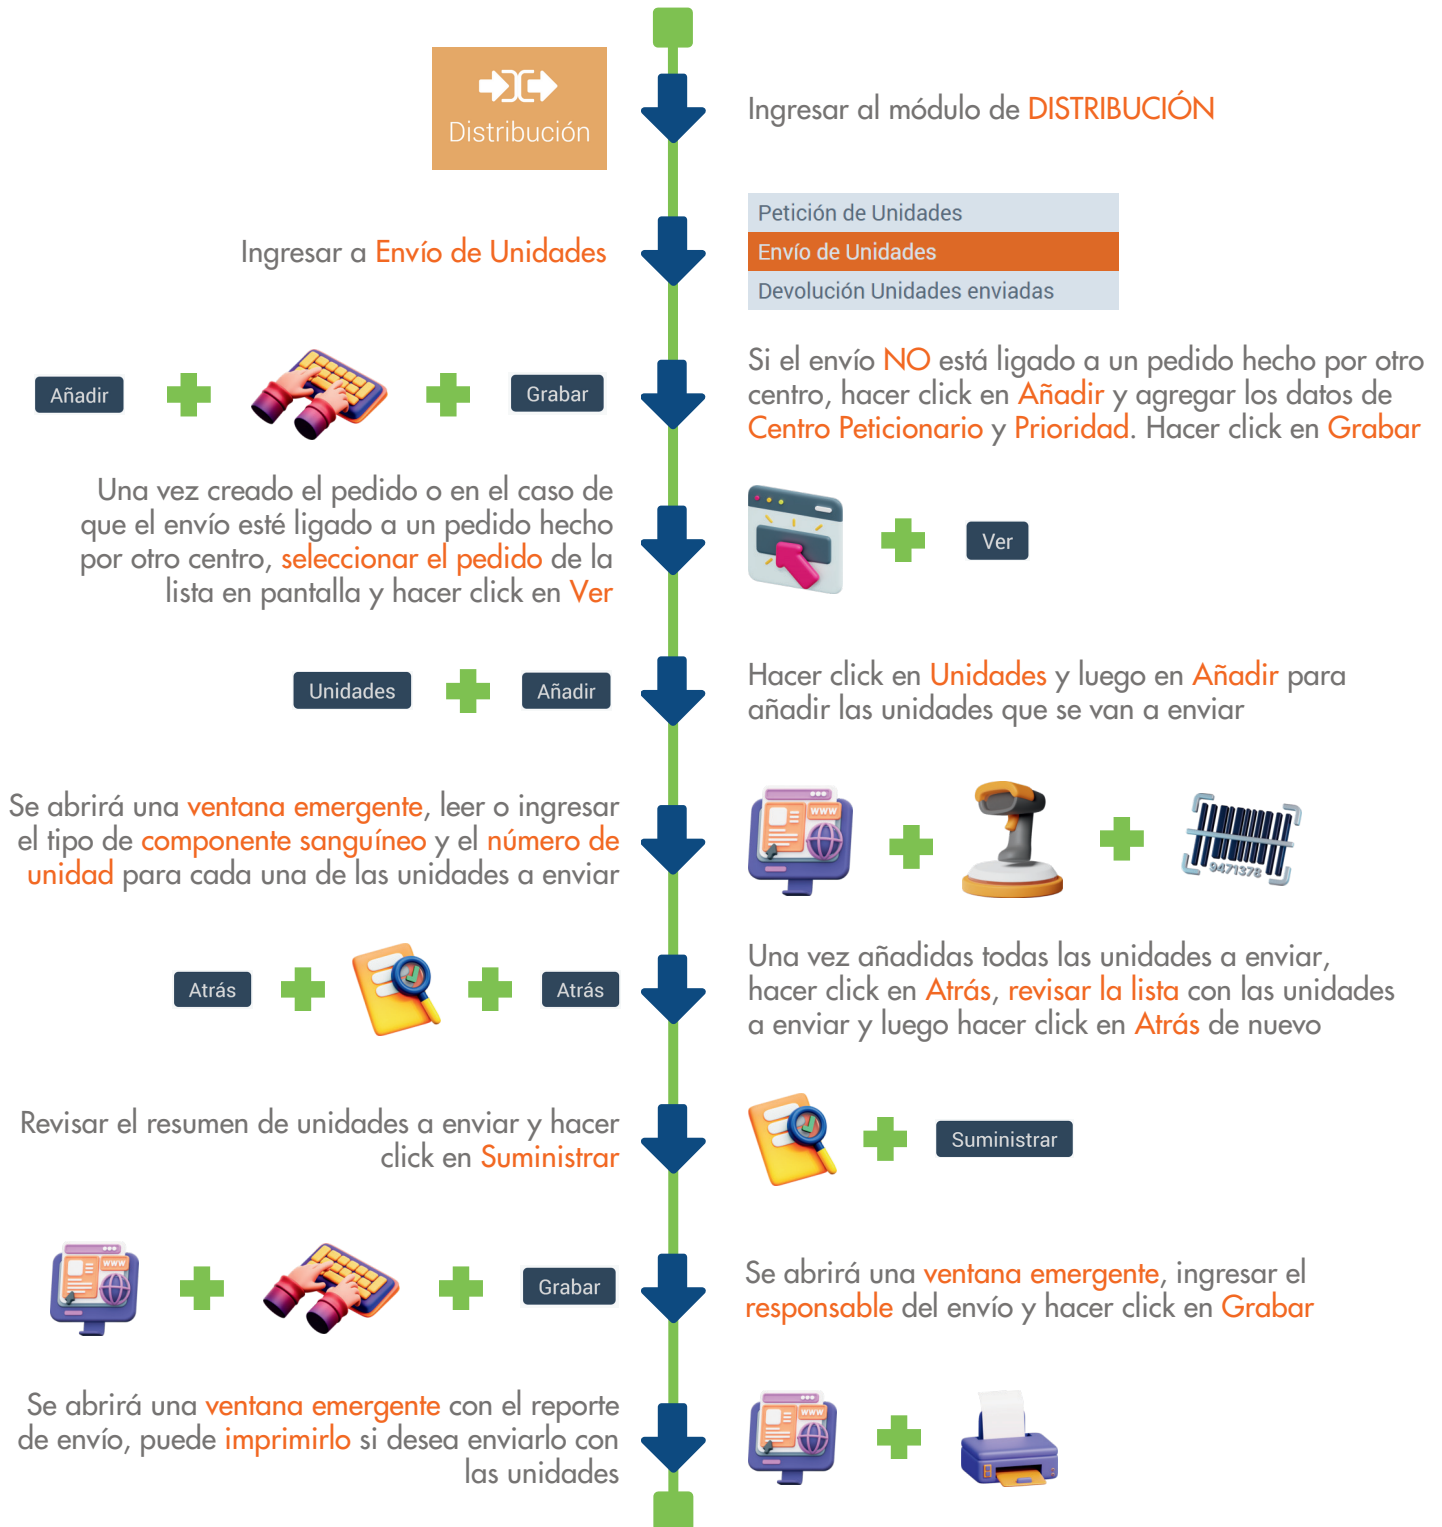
Distribución

Ingresar al módulo de DISTRIBUCIÓN

Petición de Unidades
Envío de Unidades
Devolución Unidades enviadas

Ingresar a Envío de Unidades

Añadir
Grabar

Si el envío NO está ligado a un pedido hecho por otro centro, hacer click en Añadir y agregar los datos de Centro Peticionario y Prioridad. Hacer click en Grabar

Una vez creado el pedido o en el caso de que el envío esté ligado a un pedido hecho por otro centro, seleccionar el pedido de la lista en pantalla y hacer click en Ver

Ver

Unidades
Añadir

Hacer click en Unidades y luego en Añadir para añadir las unidades que se van a enviar

Se abrirá una ventana emergente, leer o ingresar el tipo de componente sanguíneo y el número de unidad para cada una de las unidades a enviar

WWW

9471378

Atrás
Atrás

Una vez añadidas todas las unidades a enviar, hacer click en Atrás, revisar la lista con las unidades a enviar y luego hacer click en Atrás de nuevo

Revisar el resumen de unidades a enviar y hacer click en Suministrar

Suministrar

WWW

Grabar

Se abrirá una ventana emergente, ingresar el responsable del envío y hacer click en Grabar

Se abrirá una ventana emergente con el reporte de envío, puede imprimirlo si desea enviarlo con las unidades

WWW